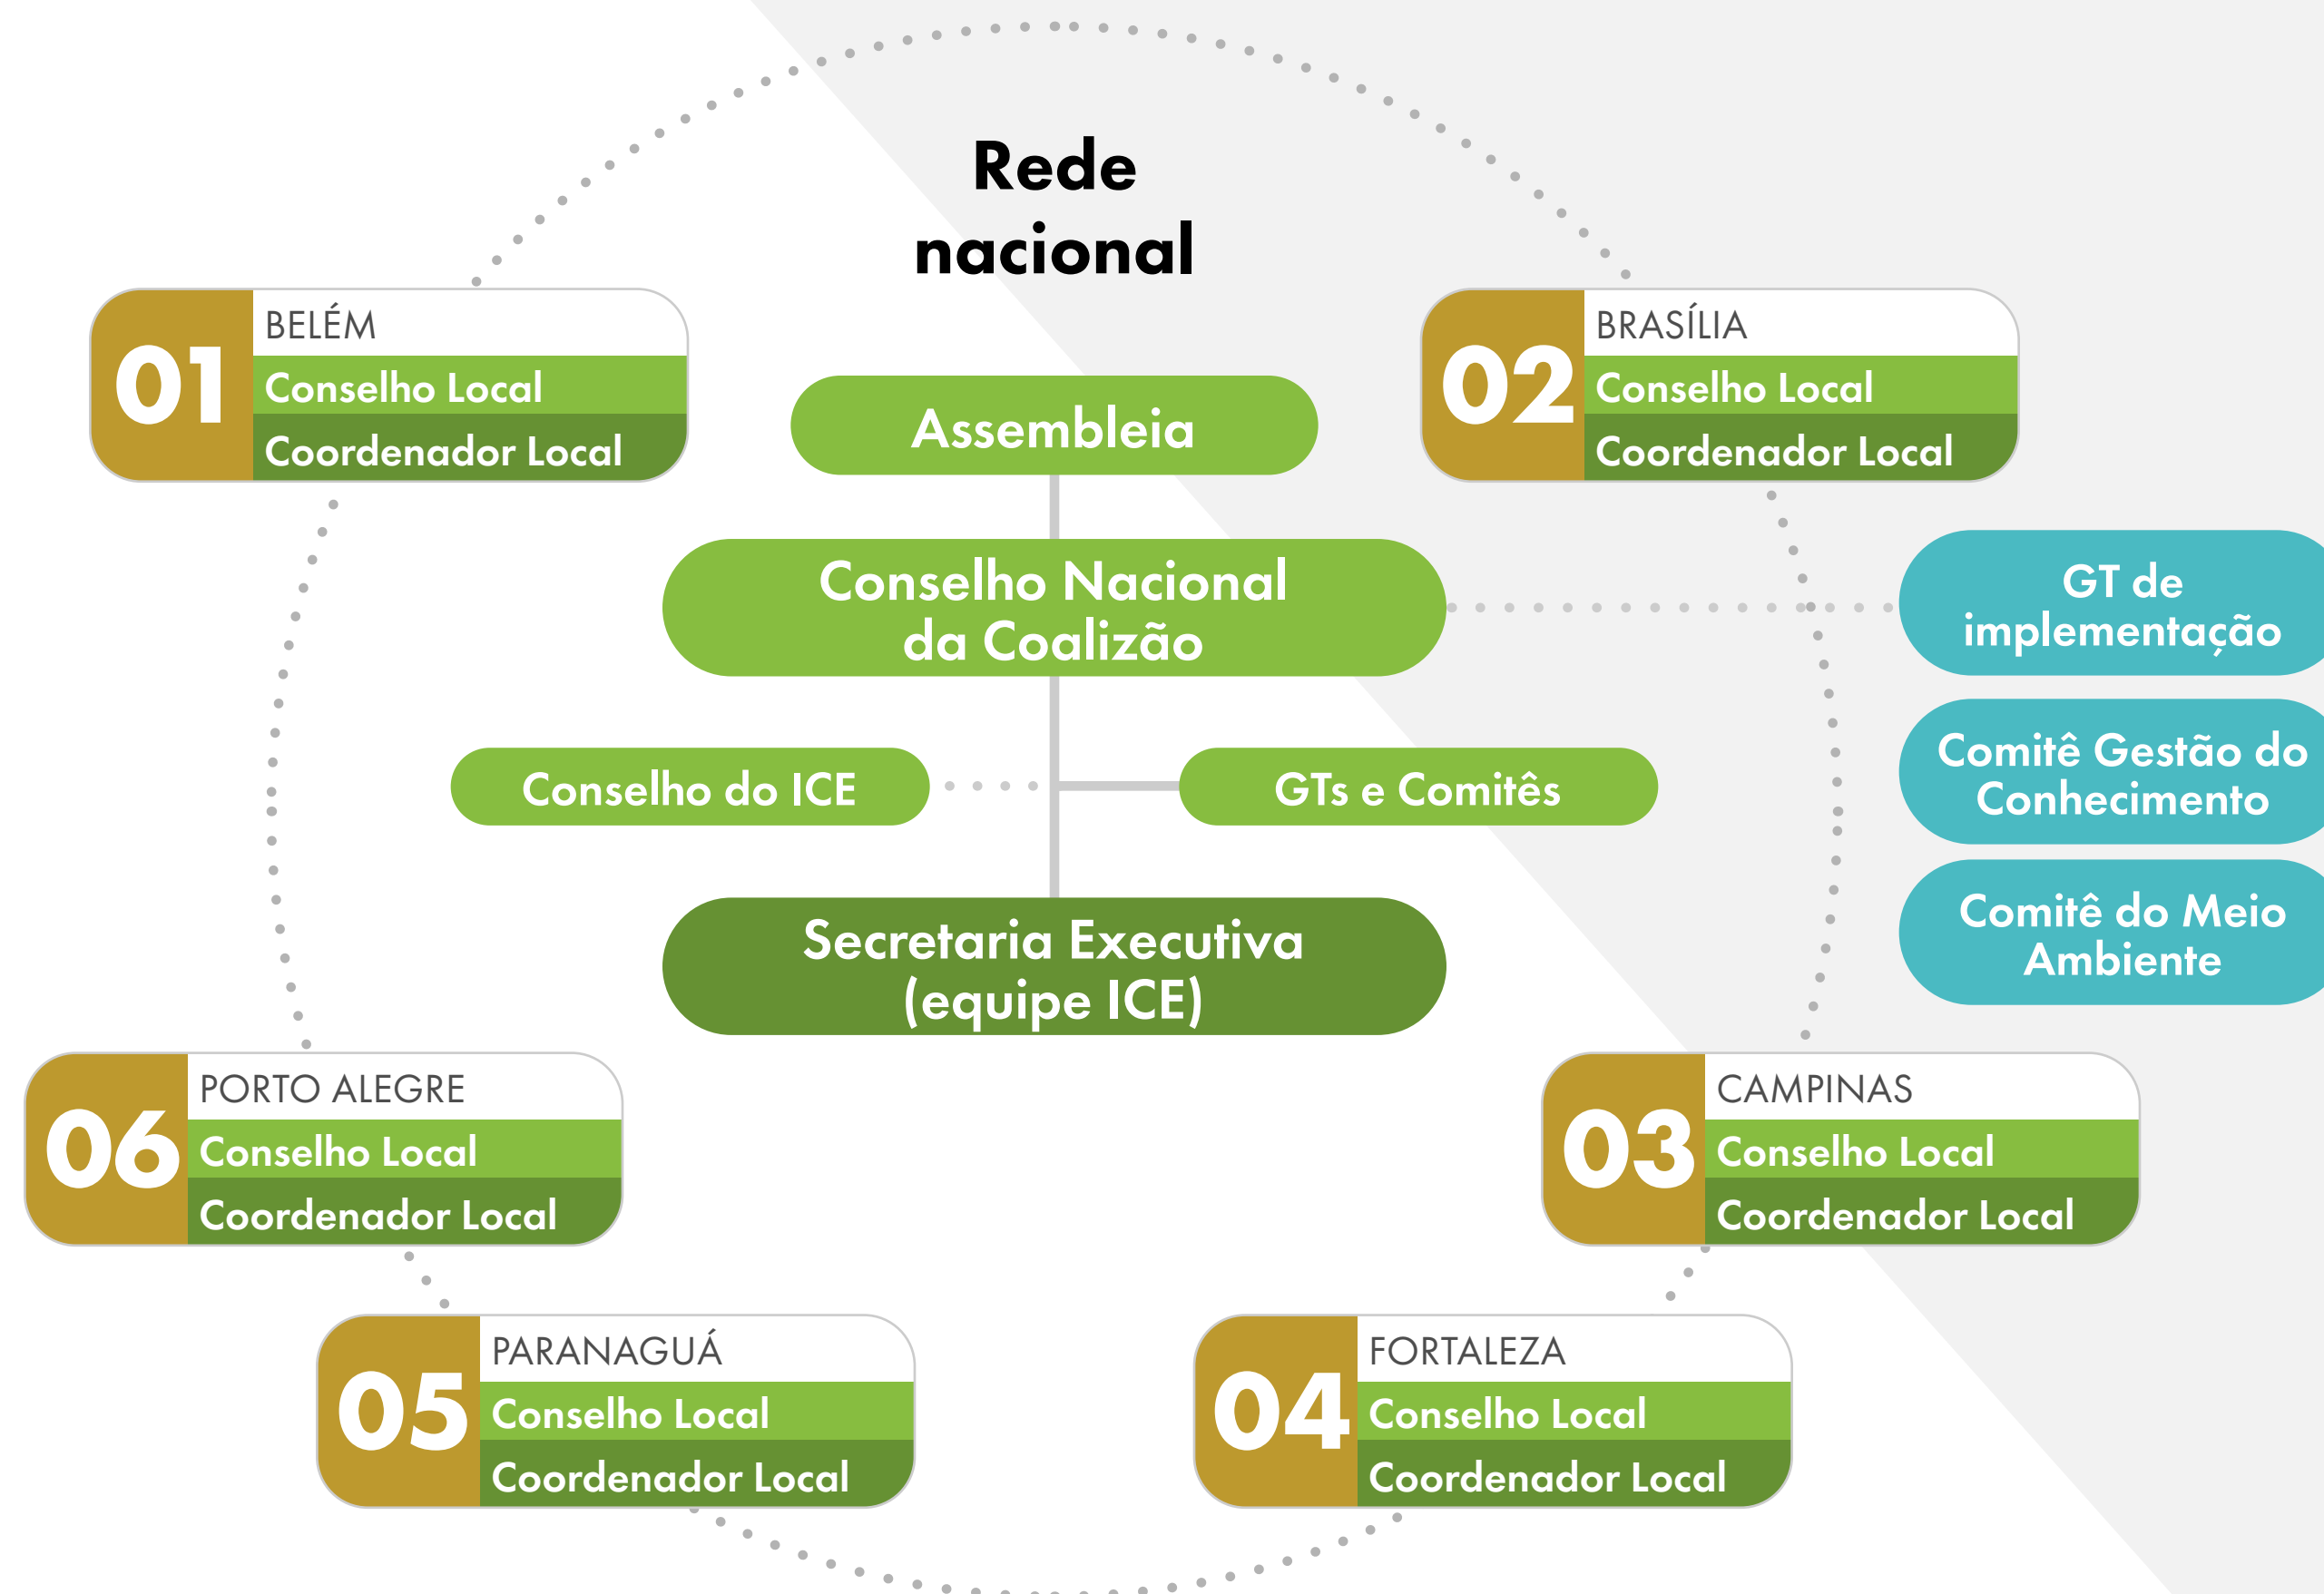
Rede nacional

01 BELÉM
Conselho Local
Coordenador Local

02 BRASÍLIA
Conselho Local
Coordenador Local

Assembleia

Conselho Nacional da Coalizão

GT de implementação

Comitê Gestão do Conhecimento

Comitê do Meio Ambiente

Conselho do ICE

GTs e Comitês

Secretaria Executiva (equipe ICE)

06 PORTO ALEGRE
Conselho Local
Coordenador Local

03 CAMPINAS
Conselho Local
Coordenador Local

05 PARANAGUÁ
Conselho Local
Coordenador Local

04 FORTALEZA
Conselho Local
Coordenador Local